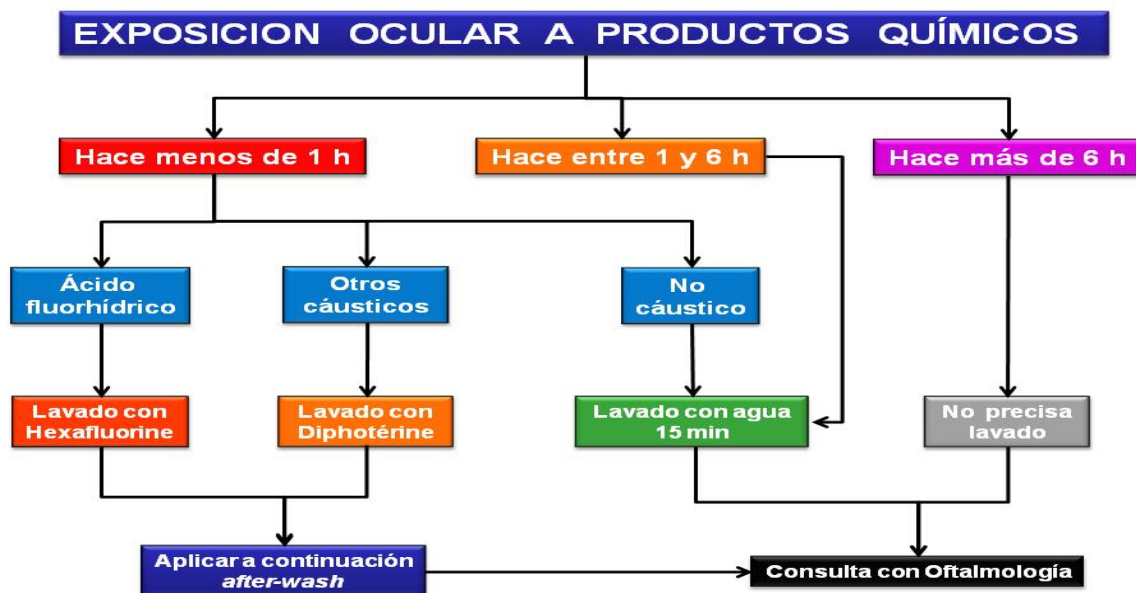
EXPOSICION OCULAR A PRODUCTOS QUÍMICOS

Hace menos de 1 h

Hace entre 1 y 6 h

Hace más de 6 h

Ácido fluorhídrico

Otros cáusticos

No cáustico

Lavado con Hexafluorine

Lavado con Diphotérine

Lavado con agua 15 min

No precisa lavado

Aplicar a continuación *after-wash*

Consulta con Oftalmología